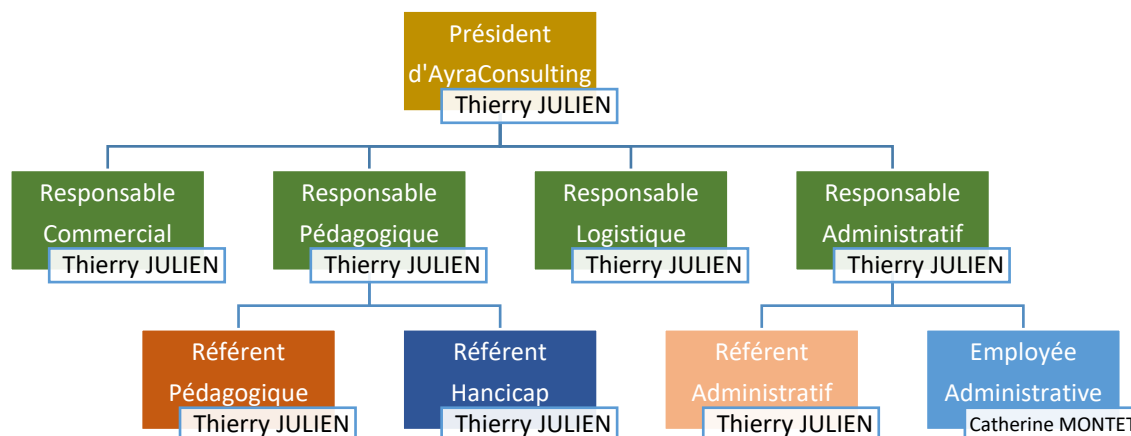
Président d'AyraConsulting
Thierry JULIEN

Responsable Commercial
Thierry JULIEN

Responsable Pédagogique
Thierry JULIEN

Responsable Logistique
Thierry JULIEN

Responsable Administratif
Thierry JULIEN

Référent Pédagogique
Thierry JULIEN

Référent Hancicap
Thierry JULIEN

Référent Administratif
Thierry JULIEN

Employée Administrative
Catherine MONTE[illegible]